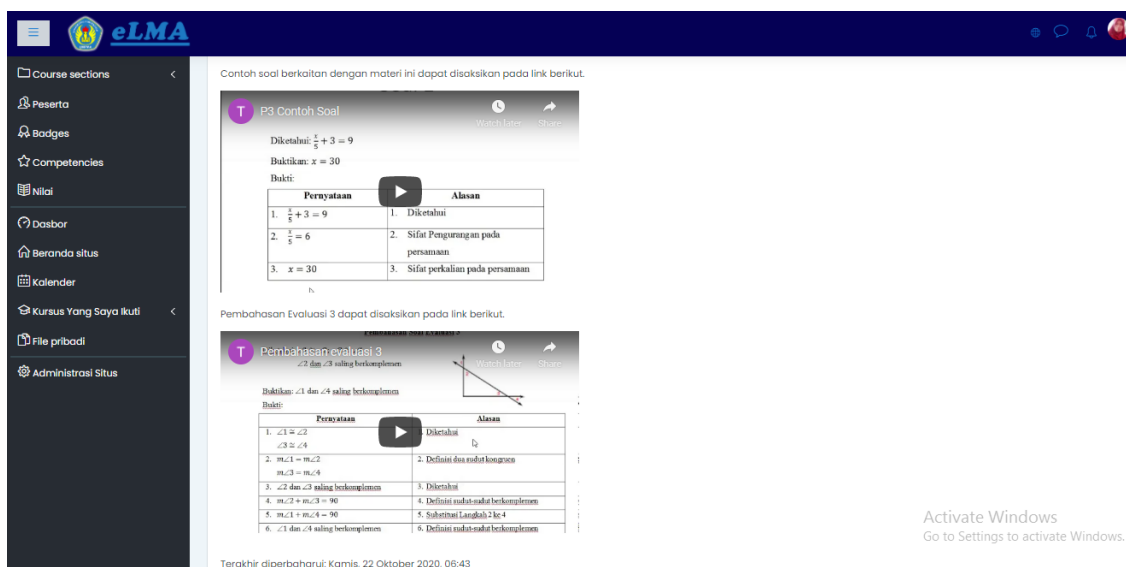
eLMA

Course sections
Peserta
Badges
Competencies
Nilai
Dasbor
Beranda situs
Kalender
Kursus Yang Saya Ikuti
File pribadi
Administrasi Situs

Contoh soal berkaitan dengan materi ini dapat disaksikan pada link berikut.

T P3 Contoh Soal
Watch later Share

Diketahui: $\frac{x}{5} + 3 = 9$
Buktikan: $x = 30$
Bukti:

| Pernyataan | Alasan |
|---|---|
| 1. $\frac{x}{5} + 3 = 9$ | 1. Diketahui |
| 2. $\frac{x}{5} = 6$ | 2. Sifat Pengurangan pada persamaan |
| 3. $x = 30$ | 3. Sifat perkalian pada persamaan |

Pembahasan Evaluasi 3 dapat disaksikan pada link berikut.

T Pembahasan evaluasi 3
Watch later Share

$\angle 2$ dan $\angle 3$ saling berkomplemen
Buktikan: $\angle 1$ dan $\angle 4$ saling berkomplemen
Bukti:

| Pernyataan | Alasan |
|---|---|
| 1. $\angle 1 \cong \angle 2$ $\angle 3 \cong \angle 4$ | 1. Diketahui |
| 2. $m\angle 1 = m\angle 2$ $m\angle 3 = m\angle 4$ | 2. Definisi dua sudut kongruen |
| 3. $\angle 2$ dan $\angle 3$ saling berkomplemen | 3. Diketahui |
| 4. $m\angle 2 + m\angle 3 = 90$ | 4. Definisi sudut-sudut berkomplemen |
| 5. $m\angle 1 + m\angle 4 = 90$ | 5. Substitusi Langkah 2 ke 4 |
| 6. $\angle 1$ dan $\angle 4$ saling berkomplemen | 6. Definisi sudut-sudut berkomplemen |

Terakhir diperbaharui: Kamis, 22 Oktober 2020, 06:43

Activate Windows
Go to Settings to activate Windows.